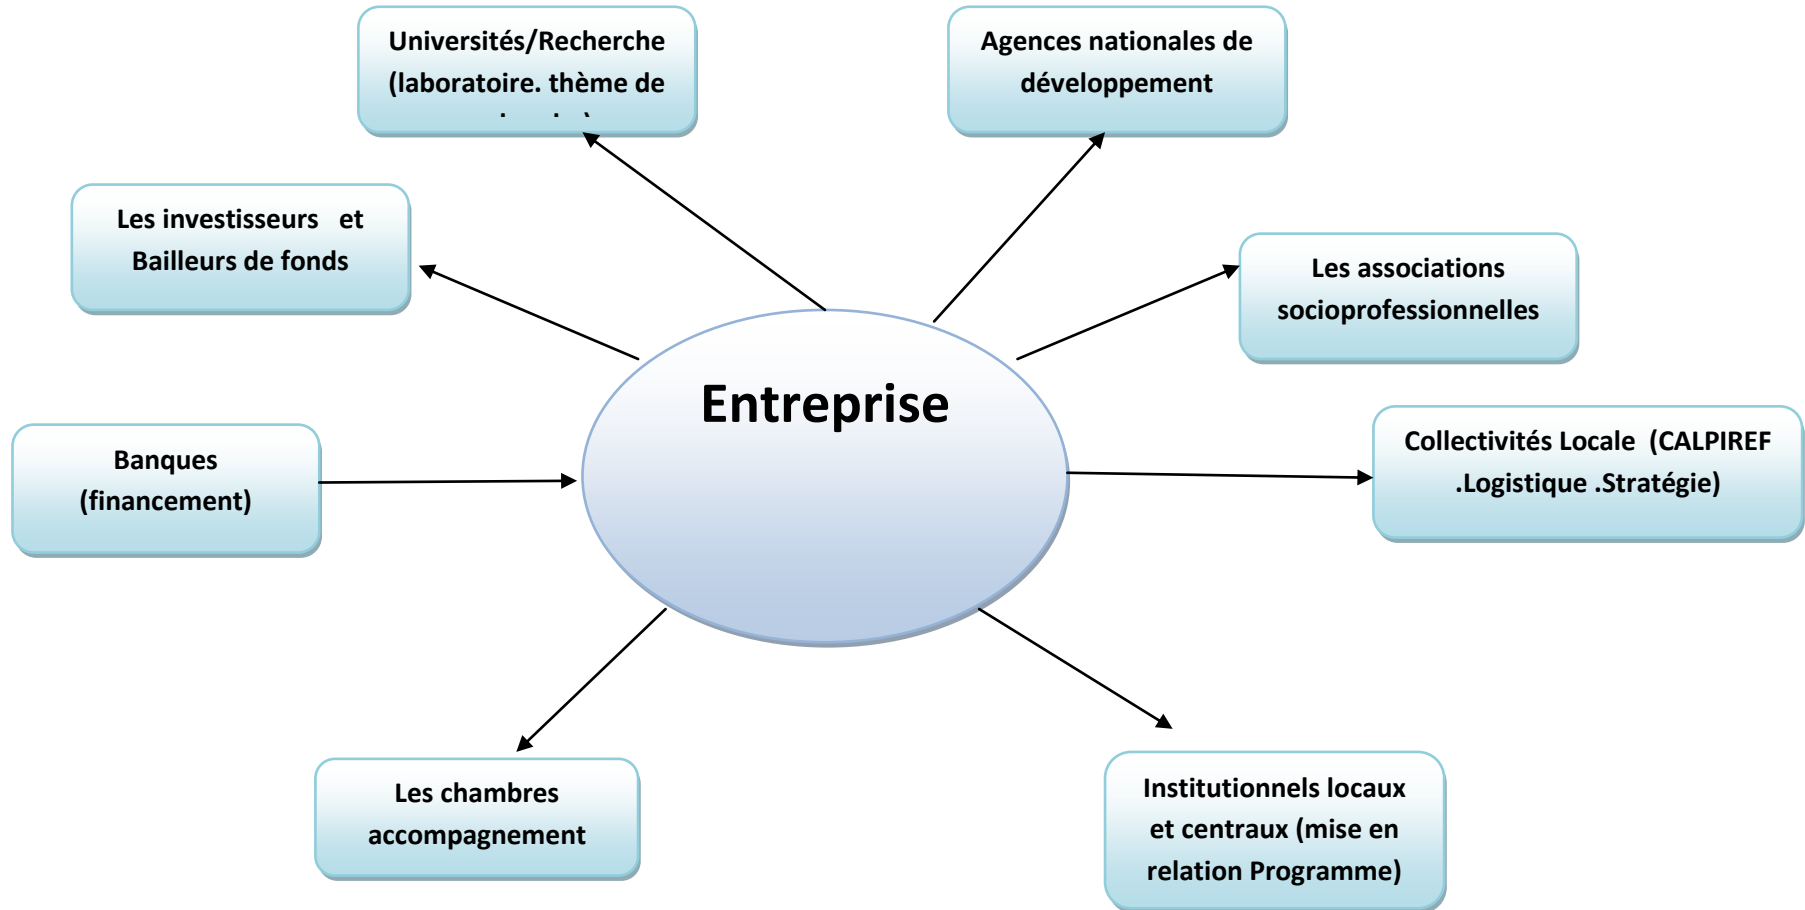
Universités/Recherche (laboratoire. thème de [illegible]

Agences nationales de développement

Les investisseurs et Bailleurs de fonds

Les associations socioprofessionnelles

Entreprise

Banques (financement)

Collectivités Locale (CALPIREF .Logistique .Stratégie)

Les chambres accompagnement

Institutionnels locaux et centraux (mise en relation Programme)